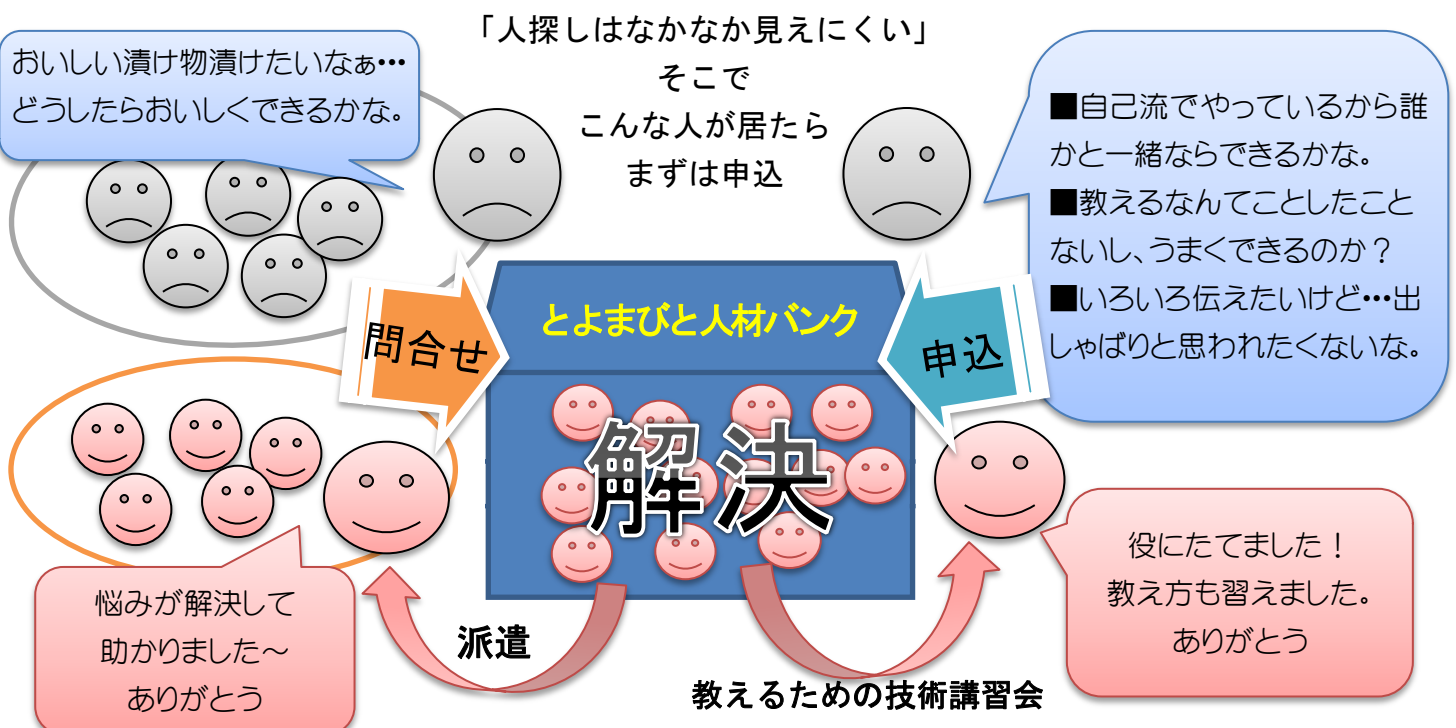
おいしい漬け物漬けたいなぁ…
どうしたらおいしくできるかな。

「人探しはなかなか見えにくい」
そこで
こんな人が居たら
まずは申込

■自己流でやっているから誰かと一緒ならできるかな。
■教えるなんてことしたことないし、うまくできるのか？
■いろいろ伝えたいけど…出しゃばりと思われたくないな。

問合せ

とよまびと人材バンク

申込

解決

悩みが解決して
助かりました～
ありがとう

派遣

教えるための技術講習会

役にたてました！
教え方も習えました。
ありがとう